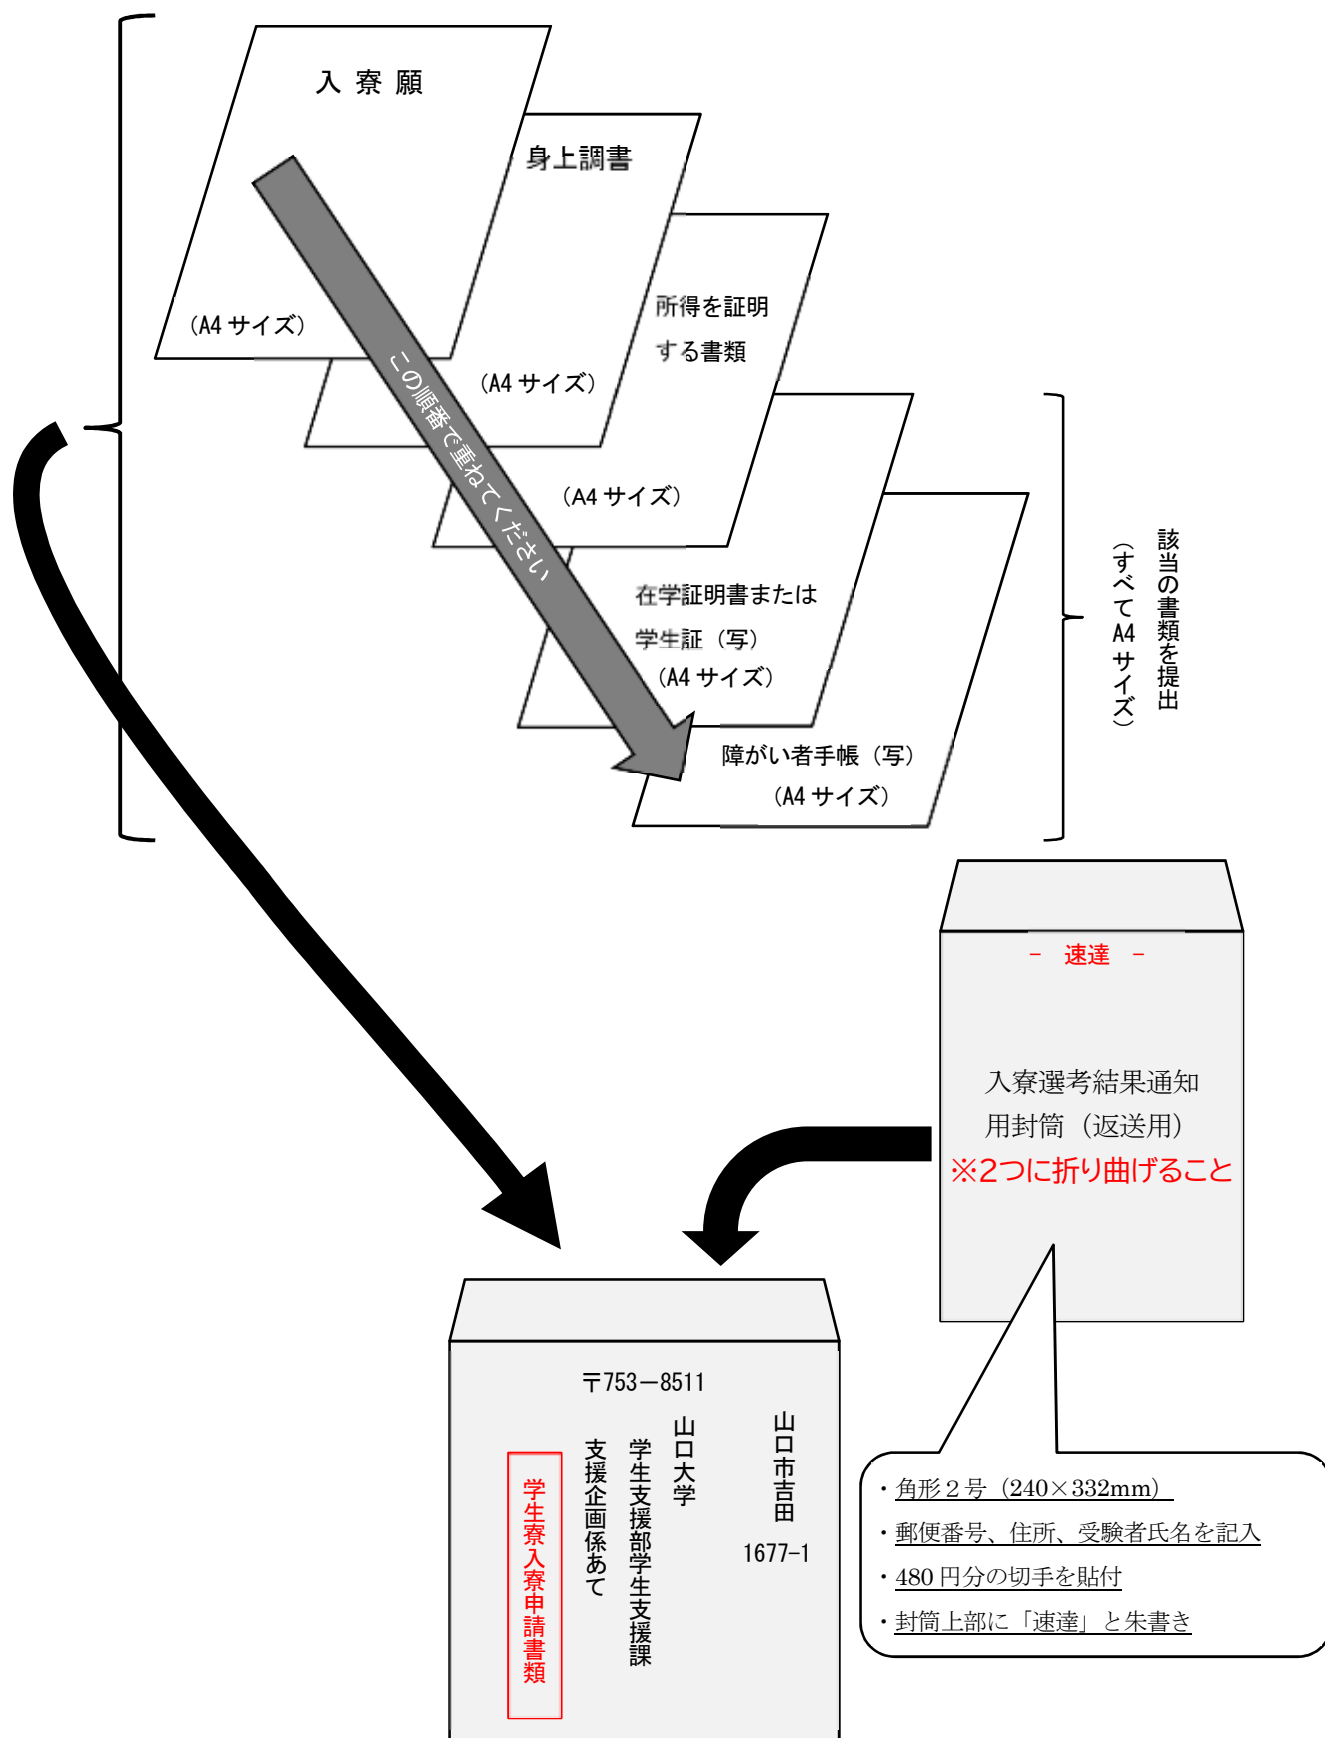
入 寮 願

（A4 サイズ）

身上調書

（A4 サイズ）

所得を証明する書類

（A4 サイズ）

在学証明書または学生証（写）

（A4 サイズ）

障がい者手帳（写）

（A4 サイズ）

この順番で重ねてください

該当の書類を提出（すべて A4 サイズ）

－ 速達 －

入寮選考結果通知用封筒（返送用）

※2つに折り曲げること

〒753－8511

山口市吉田 1677−1

山口大学

学生支援部学生支援課

支援企画係あて

学生寮入寮申請書類

・角形２号（240×332mm）

・郵便番号、住所、受験者氏名を記入

・480 円分の切手を貼付

・封筒上部に「速達」と朱書き